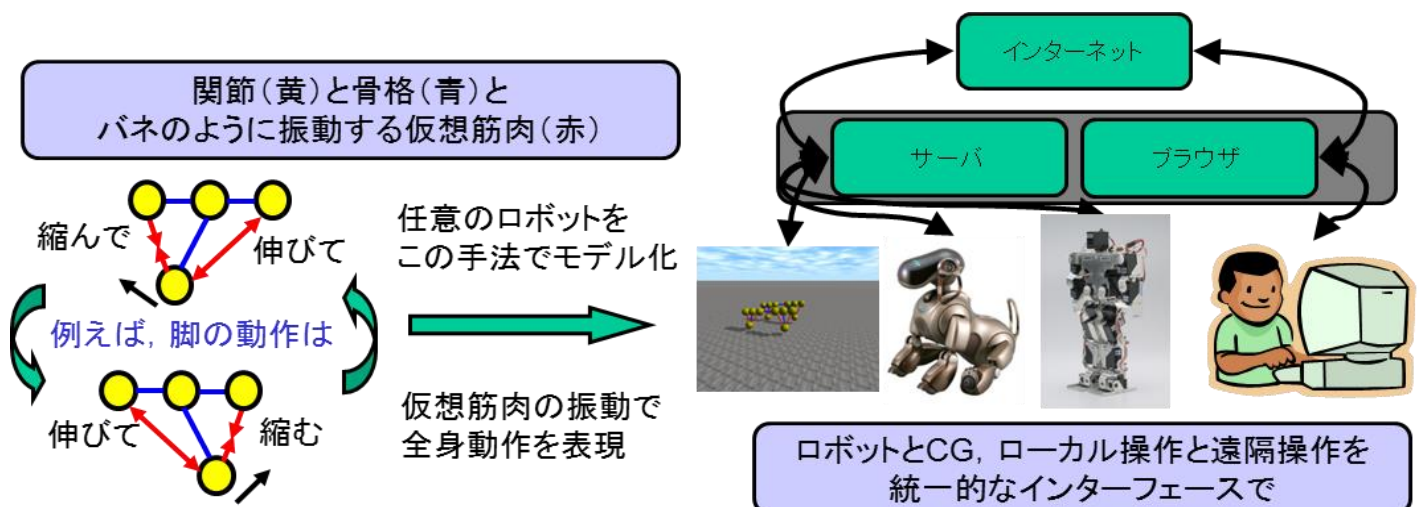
関節（黄）と骨格（青）と
バネのように振動する仮想筋肉（赤）

縮んで
伸びて
例えば，脚の動作は
伸びて
縮む

任意のロボットを
この手法でモデル化

仮想筋肉の振動で
全身動作を表現

インターネット
サーバ
ブラウザ

ロボットとCG，ローカル操作と遠隔操作を
統一的なインターフェースで